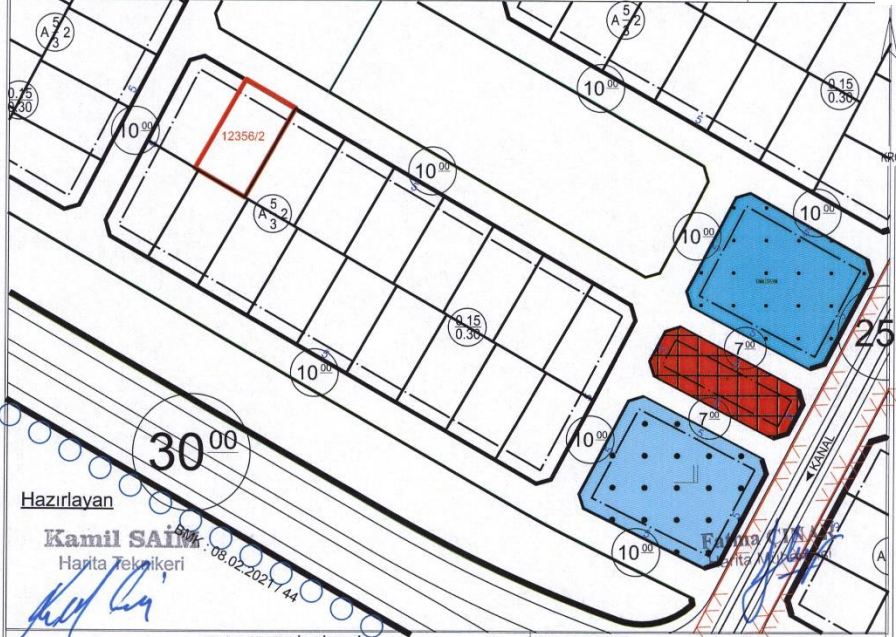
A $\frac{5}{3}$ 2

A $\frac{5}{3}$ 2

$\frac{0.15}{0.30}$

10$^{00}$

12356/2

10$^{00}$

$\frac{0.15}{0.30}$

10$^{00}$

A $\frac{5}{3}$ 2

10$^{00}$

10$^{00}$

$\frac{0.15}{0.30}$

7$^{00}$

25

10$^{00}$

7$^{00}$

10$^{00}$

30$^{00}$

KANAL

10$^{00}$

Hazırlayan

Kamil SAİM
Harita Teknikeri

BMK : 08.02.2021 / 44

Fatma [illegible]
Harita Mühendisi